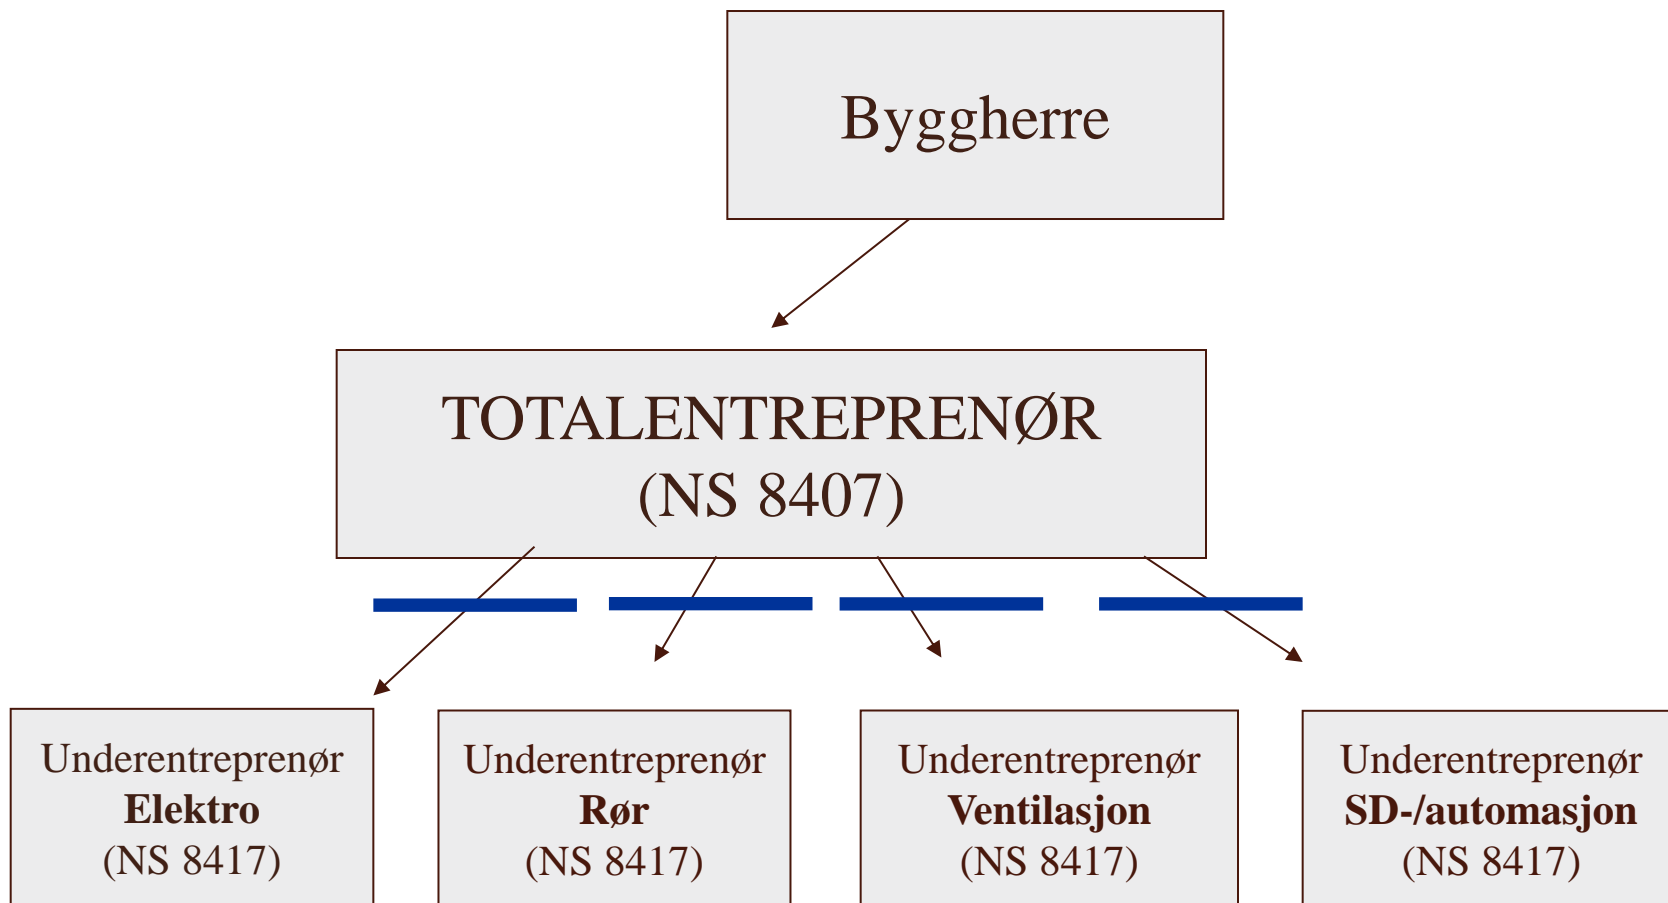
Byggherre

TOTALENTREPRENØR
(NS 8407)

Underentreprenør
**Elektro**
(NS 8417)

Underentreprenør
**Rør**
(NS 8417)

Underentreprenør
**Ventilasjon**
(NS 8417)

Underentreprenør
**SD-/automasjon**
(NS 8417)